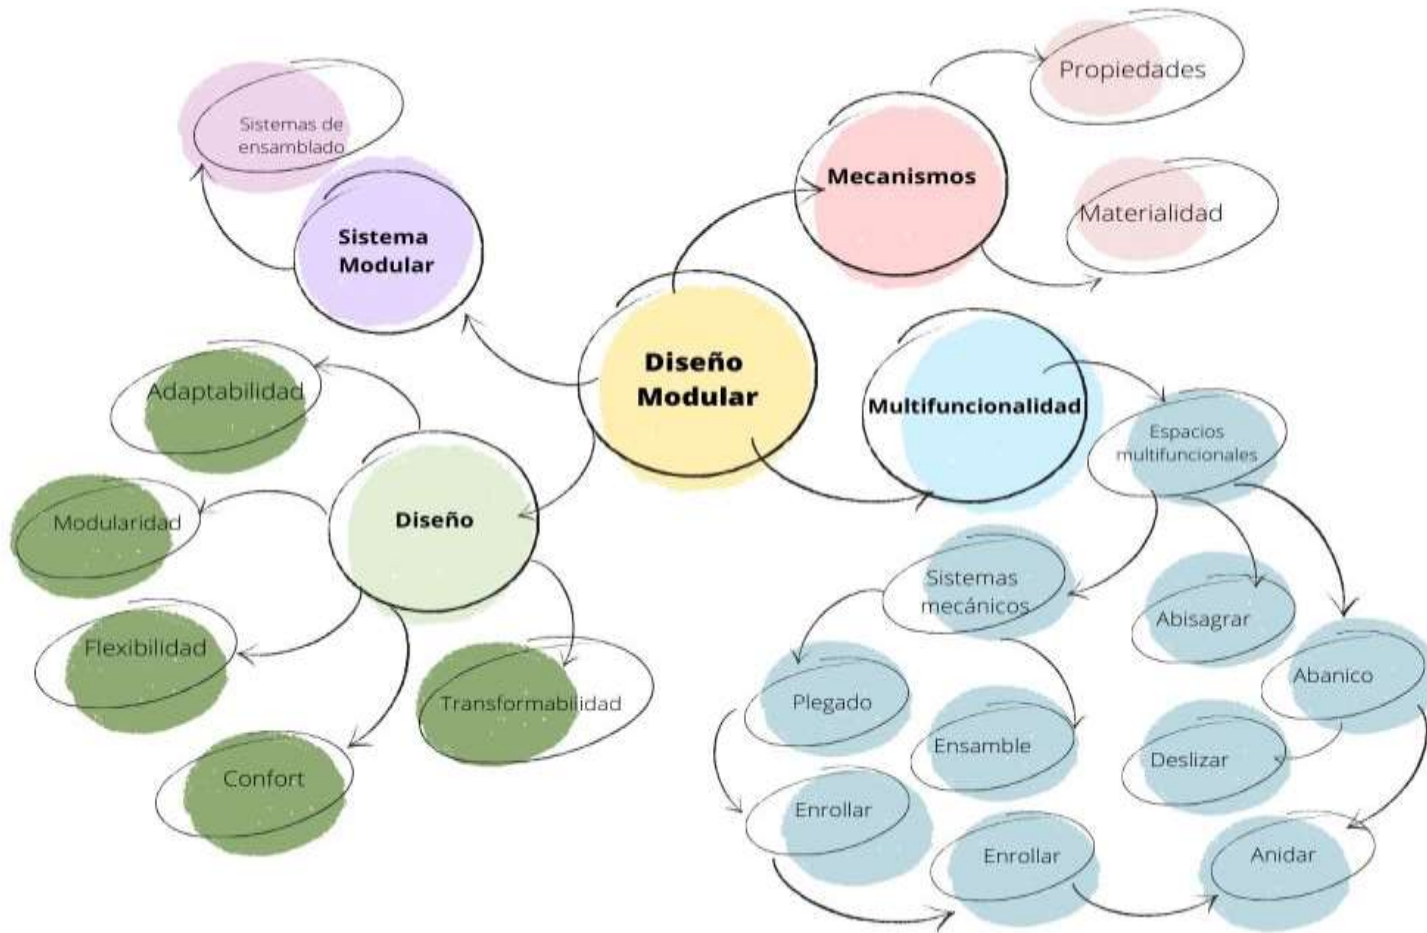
Diseño Modular

Sistema Modular

Sistemas de ensamblado

Mecanismos

Propiedades

Materialidad

Multifuncionalidad

Espacios multifuncionales

Sistemas mecánicos

Abisagrar

Abanico

Plegado

Ensamble

Deslizar

Enrollar

Enrollar

Anidar

Diseño

Adaptabilidad

Modularidad

Flexibilidad

Transformabilidad

Confort